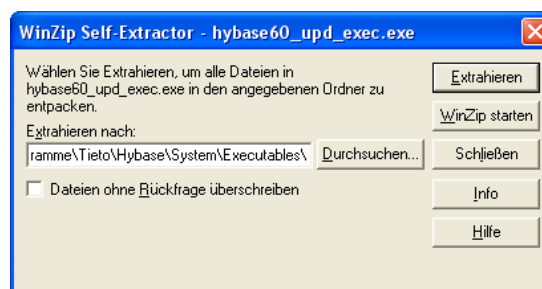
WinZip Self-Extractor - hybase60_upd_exec.exe

Wählen Sie Extrahieren, um alle Dateien in hybase60_upd_exec.exe in den angegebenen Ordner zu entpacken.

Extrahieren nach:

ramme\Tieto\Hybase\System\Executables\

Durchsuchen...

Dateien ohne Rückfrage überschreiben

Extrahieren

WinZip starten

Schließen

Info

Hilfe